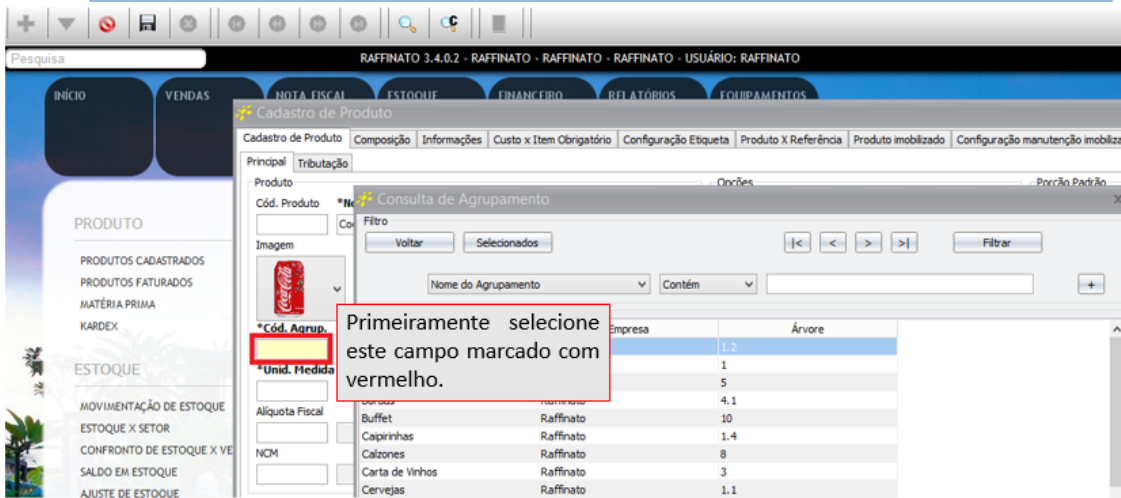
Pesquisa

RAFFINATO 3.4.0.2 - RAFFINATO - RAFFINATO - RAFFINATO - USUÁRIO: RAFFINATO

INÍCIO VENDAS NOTA FISCAL ESTOQUE FINANCEIRO RELATÓRIOS EQUIPAMENTOS

PRODUTO

PRODUTOS CADASTRADOS
PRODUTOS FATURADOS
MATÉRIA PRIMA
KARDEX

ESTOQUE

MOVIMENTAÇÃO DE ESTOQUE
ESTOQUE X SETOR
CONFRONTO DE ESTOQUE X VE
SALDO EM ESTOQUE
AJUSTE DE ESTOQUE

Cadastro de Produto

Cadastro de Produto | Composição | Informações | Custo x Item Obrigatório | Configuração Etiqueta | Produto X Referência | Produto imobilizado | Configuração manutenção imobiliza

Principal | Tributação

Produto
Cód. Produto
Imagem
*Cód. Agrup.
*Unid. Medida
Alíquota Fiscal
NCM

Opções
Porção Padrão

Consulta de Agrupamento

Filtro
Voltar Selecionados |< < > >| Filtrar

Nome do Agrupamento Contém +

Primeiramente selecione este campo marcado com vermelho.

| | Empresa | Árvore |
|---|---|---|
| | | 1.2 |
| | | 1 |
| | | 5 |
| | | 4.1 |
| Buffet | Raffinato | 10 |
| Caipirinhas | Raffinato | 1.4 |
| Calzones | Raffinato | 8 |
| Carta de Vinhos | Raffinato | 3 |
| Cervejas | Raffinato | 1.1 |